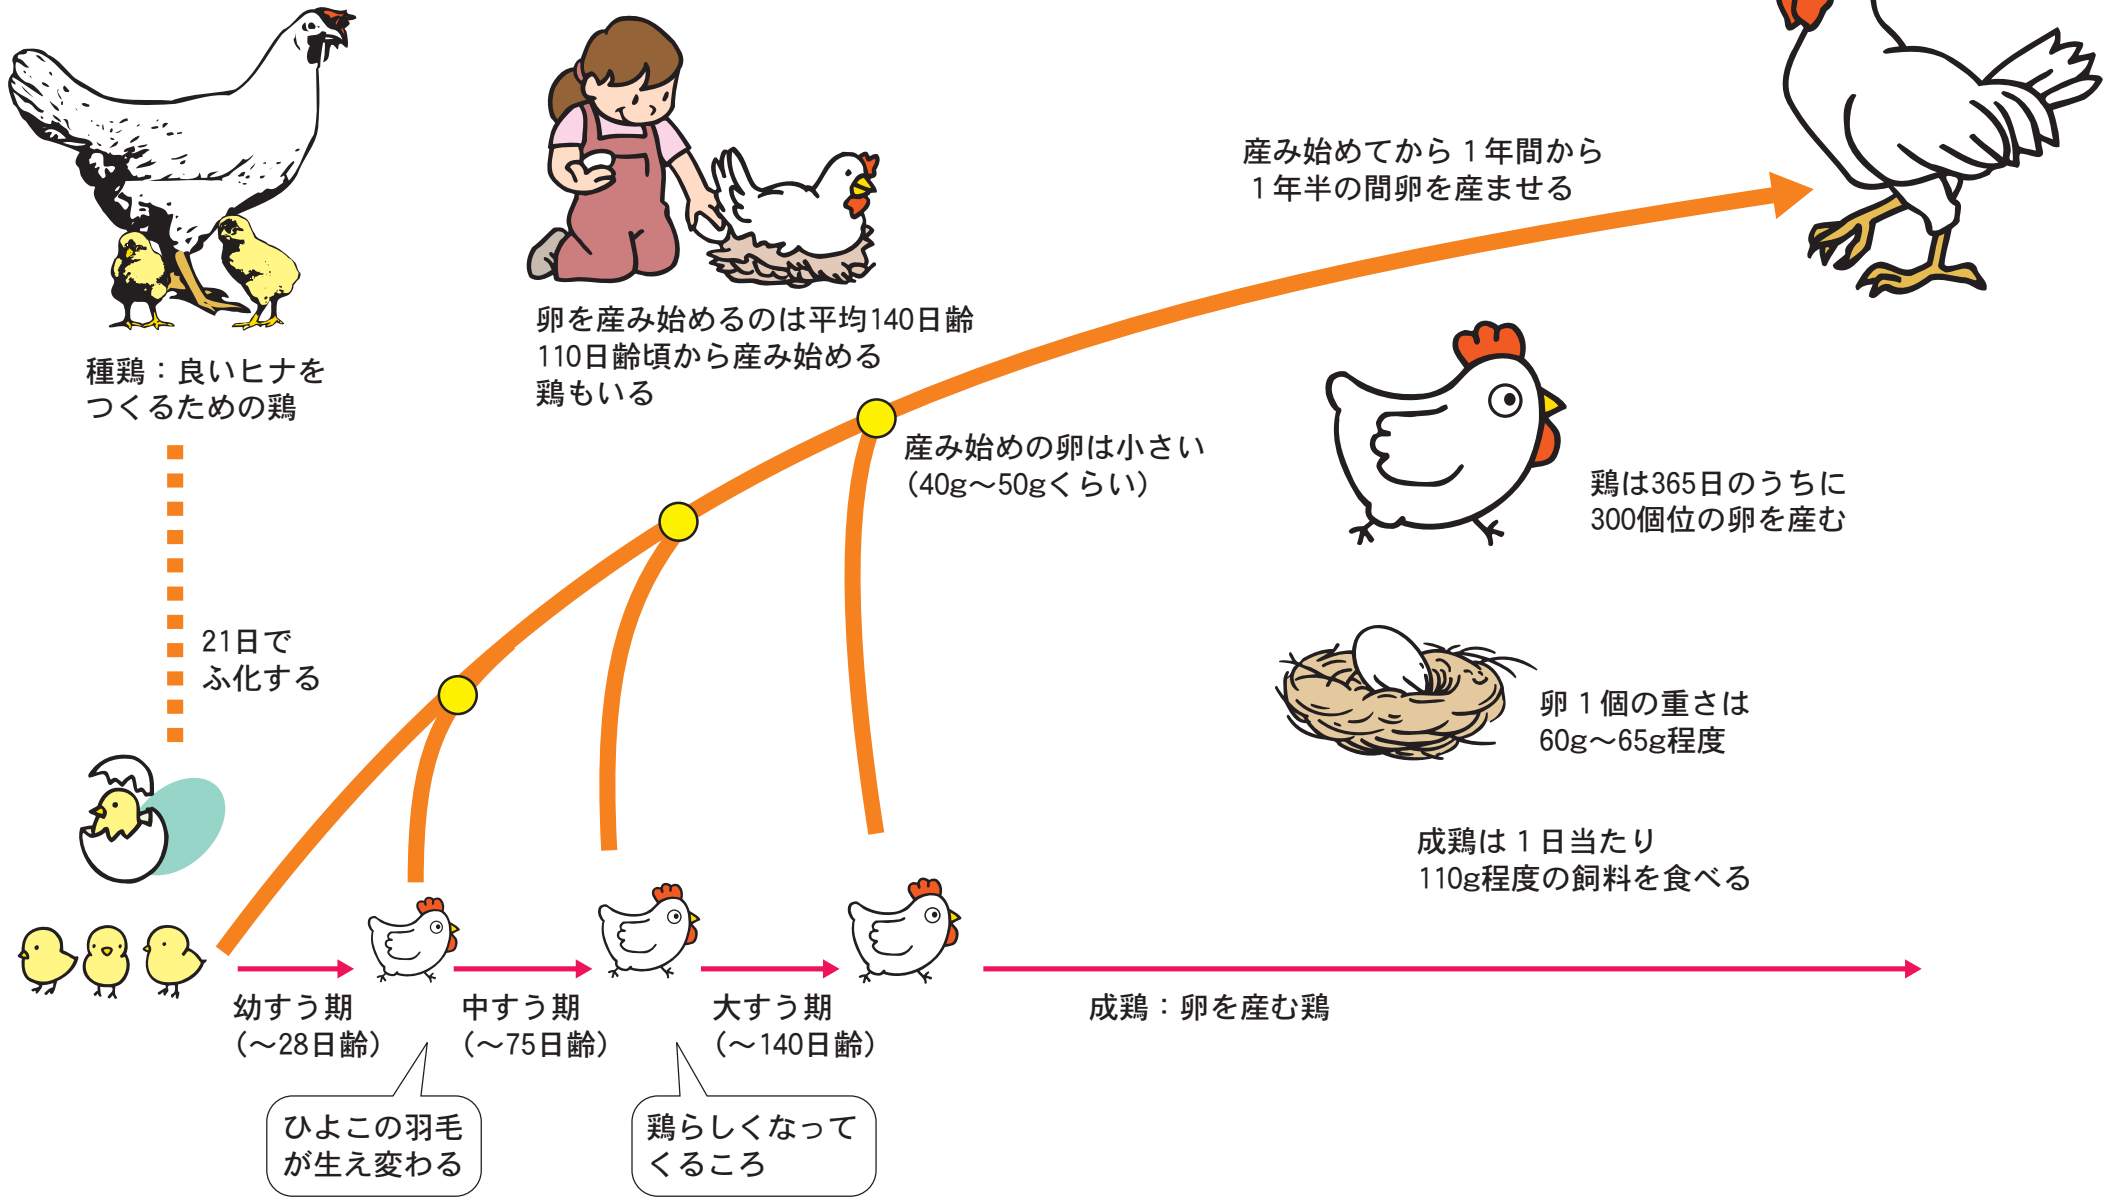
産み始めてから１年間から
１年半の間卵を産ませる

卵を産み始めるのは平均140日齢
110日齢頃から産み始める
鶏もいる

種鶏：良いヒナを
つくるための鶏

産み始めの卵は小さい
（40g～50gくらい）

鶏は365日のうちに
300個位の卵を産む

21日で
ふ化する

卵１個の重さは
60g～65g程度

成鶏は１日当たり
110g程度の飼料を食べる

幼すう期
（～28日齢）

中すう期
（～75日齢）

大すう期
（～140日齢）

成鶏：卵を産む鶏

ひよこの羽毛
が生え変わる

鶏らしくなって
くるころ